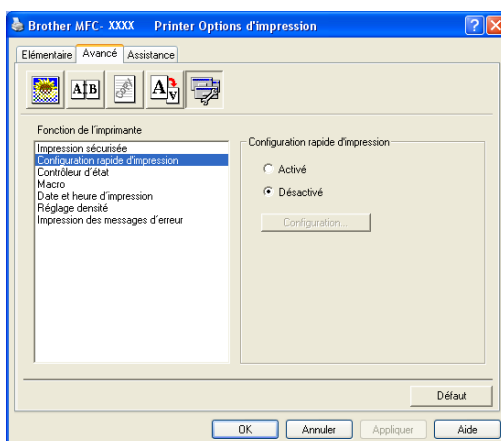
Brother MFC- XXXX Printer Options d'impression

Elémentaire Avancé Assistance

Fonction de l'imprimante
Impression sécurisée
Configuration rapide d'impression
Contrôleur d'état
Macro
Date et heure d'impression
Réglage densité
Impression des messages d'erreur

Configuration rapide d'impression
Activé
Désactivé
Configuration...

Défaut

OK Annuler Appliquer Aide